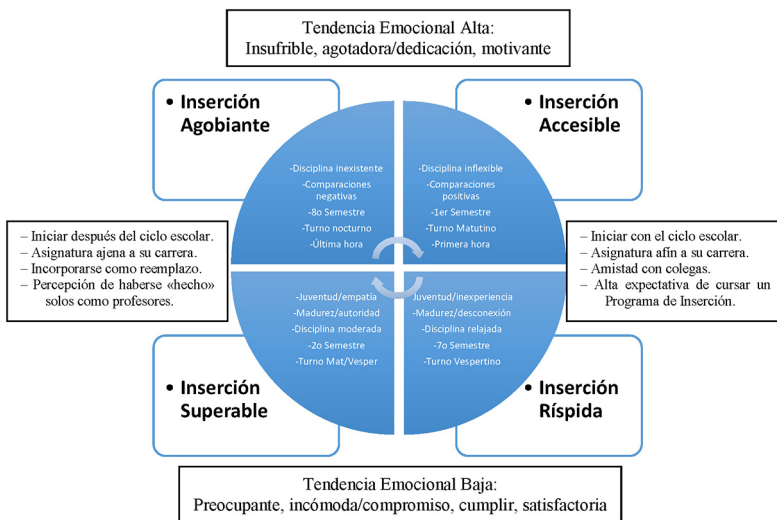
Tendencia Emocional Alta:
Insufrible, agotadora/dedicación, motivante

• Inserción Agobiante

• Inserción Accesible

-Disciplina inexistente
-Comparaciones negativas
-8o Semestre
-Turno nocturno
-Última hora

-Disciplina inflexible
-Comparaciones positivas
-1er Semestre
-Turno Matutino
-Primera hora

– Iniciar después del ciclo escolar.
– Asignatura ajena a su carrera.
– Incorporarse como reemplazo.
– Percepción de haberse «hecho» solos como profesores.

– Iniciar con el ciclo escolar.
– Asignatura afín a su carrera.
– Amistad con colegas.
– Alta expectativa de cursar un Programa de Inserción.

-Juventud/empatía
-Madurez/autoridad
-Disciplina moderada
-2o Semestre
-Turno Mat/Vesper

-Juventud/inexperiencia
-Madurez/desconexión
-Disciplina relajada
-7o Semestre
-Turno Vespertino

• Inserción Superable

• Inserción Ríspida

Tendencia Emocional Baja:
Preocupante, incómoda/compromiso, cumplir, satisfactoria